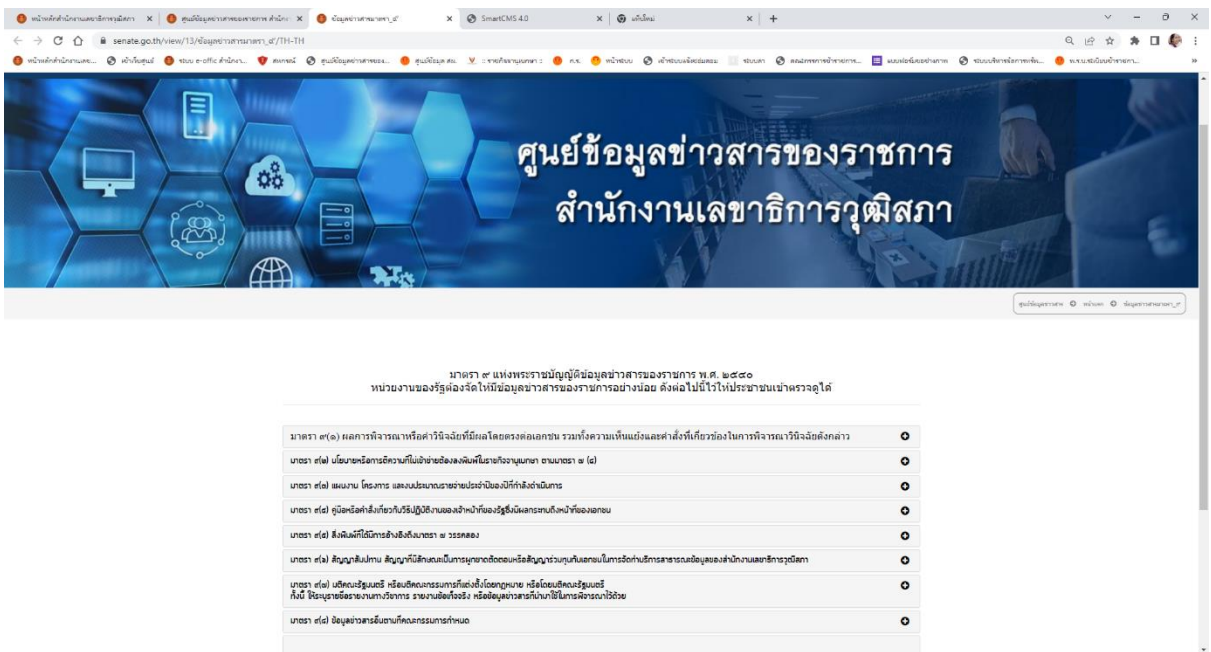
หน้าหลักสำนักงานเลขาธิการวุฒิสภา × ศูนย์ข้อมูลข่าวสารของราชการ สำนัก × ข้อมูลข่าวสารมาตรา_๙ × SmartCMS 4.0 × แท็บใหม่ × +

senate.go.th/view/13/ข้อมูลข่าวสารมาตรา_๙/TH-TH

ศูนย์ข้อมูลข่าวสารของราชการ
สำนักงานเลขาธิการวุฒิสภา

ศูนย์ข้อมูลข่าวสาร > หน้าแรก > ข้อมูลข่าวสารมาตรา_๙

มาตรา ๙ แห่งพระราชบัญญัติข้อมูลข่าวสารของราชการ พ.ศ. ๒๕๔๐
หน่วยงานของรัฐต้องจัดให้มีข้อมูลข่าวสารของราชการอย่างน้อย ดังต่อไปนี้ไว้ให้ประชาชนเข้าตรวจดูได้

มาตรา ๙(๑) ผลการพิจารณาหรือคำวินิจฉัยที่มีผลโดยตรงต่อเอกชน รวมทั้งความเห็นแย้งและคำสั่งที่เกี่ยวข้องในการพิจารณาวินิจฉัยดังกล่าว

มาตรา ๙(๒) นโยบายหรือการตีความที่ไม่เข้าข่ายต้องลงพิมพ์ในราชกิจจานุเบกษา ตามมาตรา ๗ (๔)

มาตรา ๙(๓) แผนงาน โครงการ และงบประมาณรายจ่ายประจำปีของปีที่กำลังดำเนินการ

มาตรา ๙(๔) คู่มือหรือคำสั่งเกี่ยวกับวิธีปฏิบัติงานของเจ้าหน้าที่ของรัฐซึ่งมีผลกระทบถึงสิทธิหน้าที่ของเอกชน

มาตรา ๙(๕) สิ่งพิมพ์ที่ได้มีการอ้างอิงถึงตามมาตรา ๗ วรรคสอง

มาตรา ๙(๖) สัญญาสัมปทาน สัญญาที่มีลักษณะเป็นการผูกขาดตัดตอนหรือสัญญาร่วมทุนกับเอกชนในการจัดทำบริการสาธารณข้อมูลของสำนักงานเลขาธิการวุฒิสภา

มาตรา ๙(๗) มติคณะรัฐมนตรี หรือมติคณะกรรมการที่แต่งตั้งโดยกฎหมาย หรือโดยมติคณะรัฐมนตรี ทั้งนี้ ให้ระบุรายชื่อรายงานทางวิชาการ รายงานข้อเท็จจริง หรือข้อมูลข่าวสารที่นำมาใช้ในการพิจารณาไว้ด้วย

มาตรา ๙(๘) ข้อมูลข่าวสารอื่นตามที่คณะกรรมการกำหนด